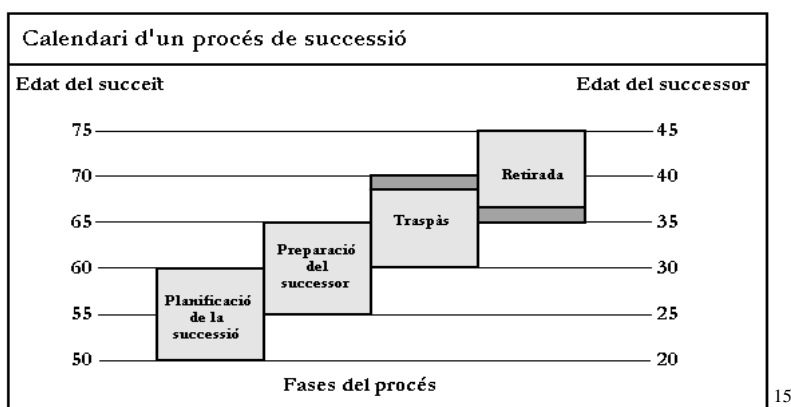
Calendari d'un procés de successió

Edat del succeït

Edat del successor

75
70
65
60
55
50

45
40
35
30
25
20

Planificació de la successió

Preparació del successor

Traspàs

Retirada

Fases del procés

15